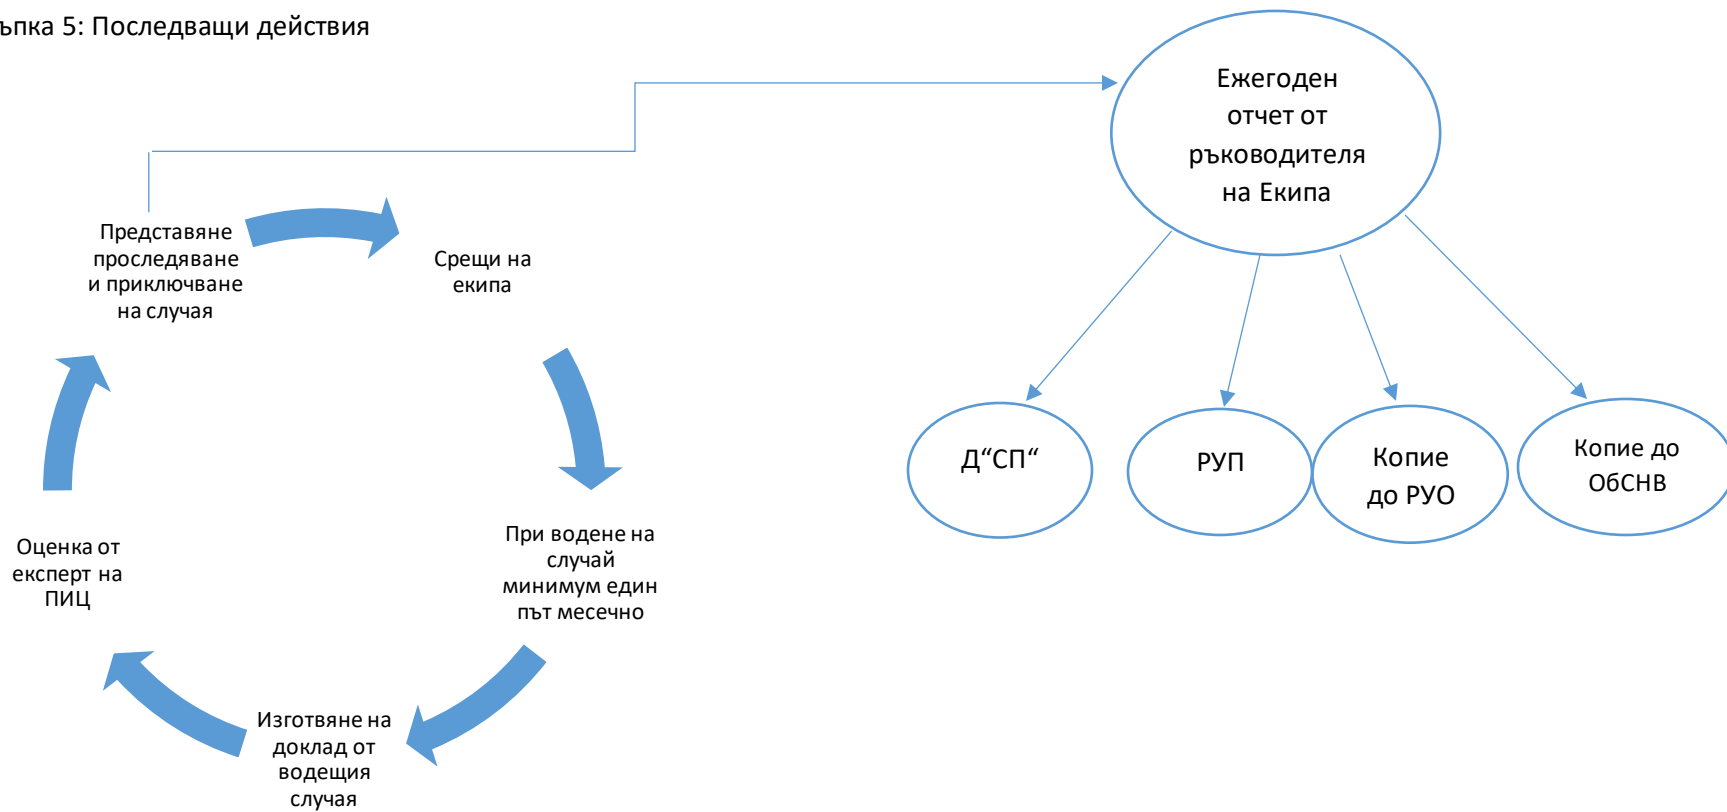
ъпка 5: Последващи действия

Представяне проследяване и приключване на случая

Срещи на екипа

При водене на случай минимум един път месечно

Изготвяне на доклад от водещия случая

Оценка от експерт на ПИЦ

Ежегоден отчет от ръководителя на Екипа

Д“СП“

РУП

Копие до РУО

Копие до ОбСНВ